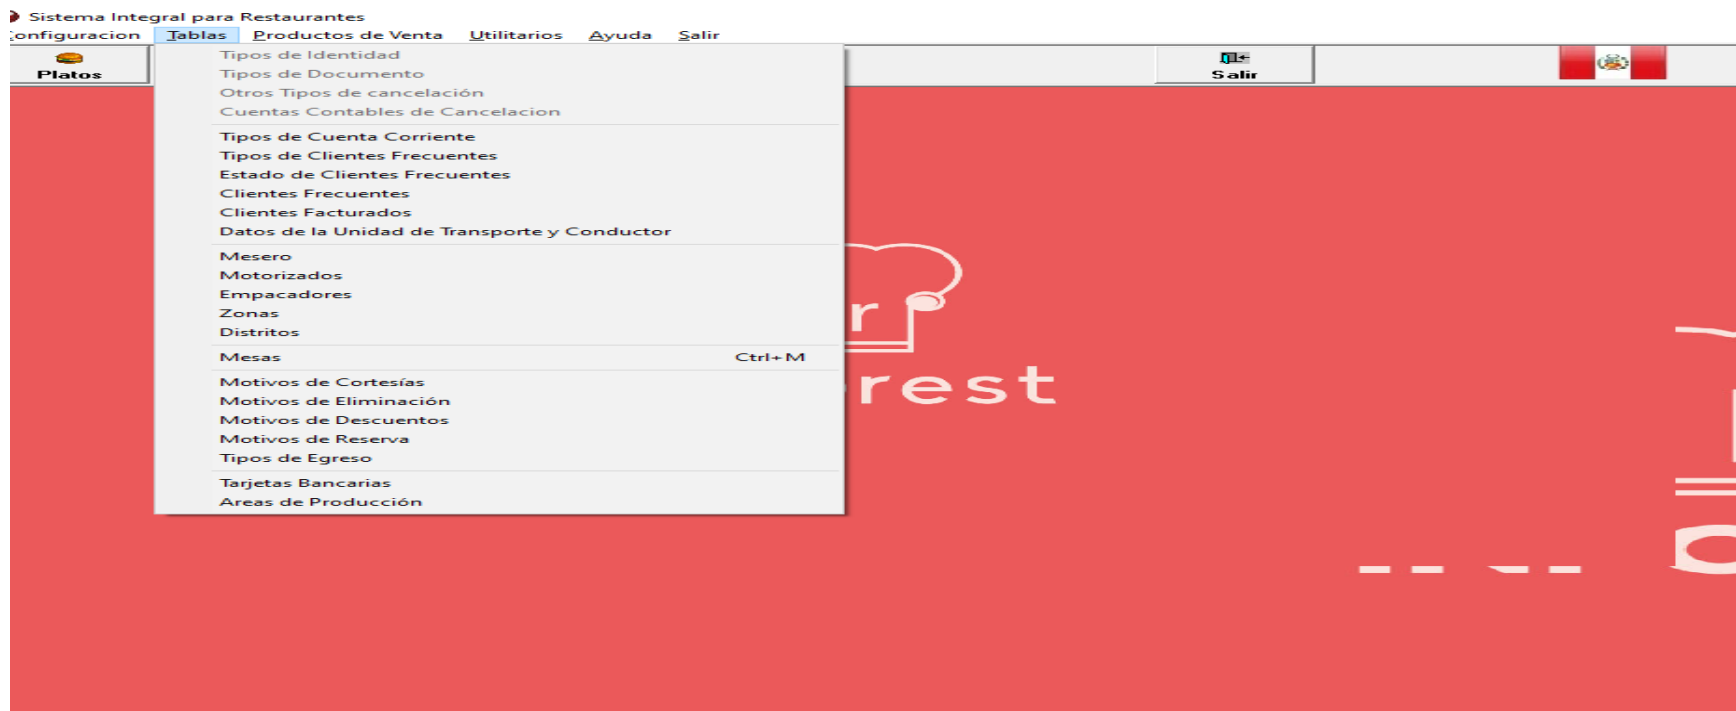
Sistema Integral para Restaurantes
Configuracion Tablas Productos de Venta Utilitarios Ayuda Salir

Platos

Tipos de Identidad
Tipos de Documento
Otros Tipos de cancelación
Cuentas Contables de Cancelacion

Tipos de Cuenta Corriente
Tipos de Clientes Frecuentes
Estado de Clientes Frecuentes
Clientes Frecuentes
Clientes Facturados
Datos de la Unidad de Transporte y Conductor

Mesero
Motorizados
Empacadores
Zonas
Distritos

Mesas Ctrl+M

Motivos de Cortesías
Motivos de Eliminación
Motivos de Descuentos
Motivos de Reserva
Tipos de Egreso

Tarjetas Bancarias
Areas de Producción

Salir

r
rest